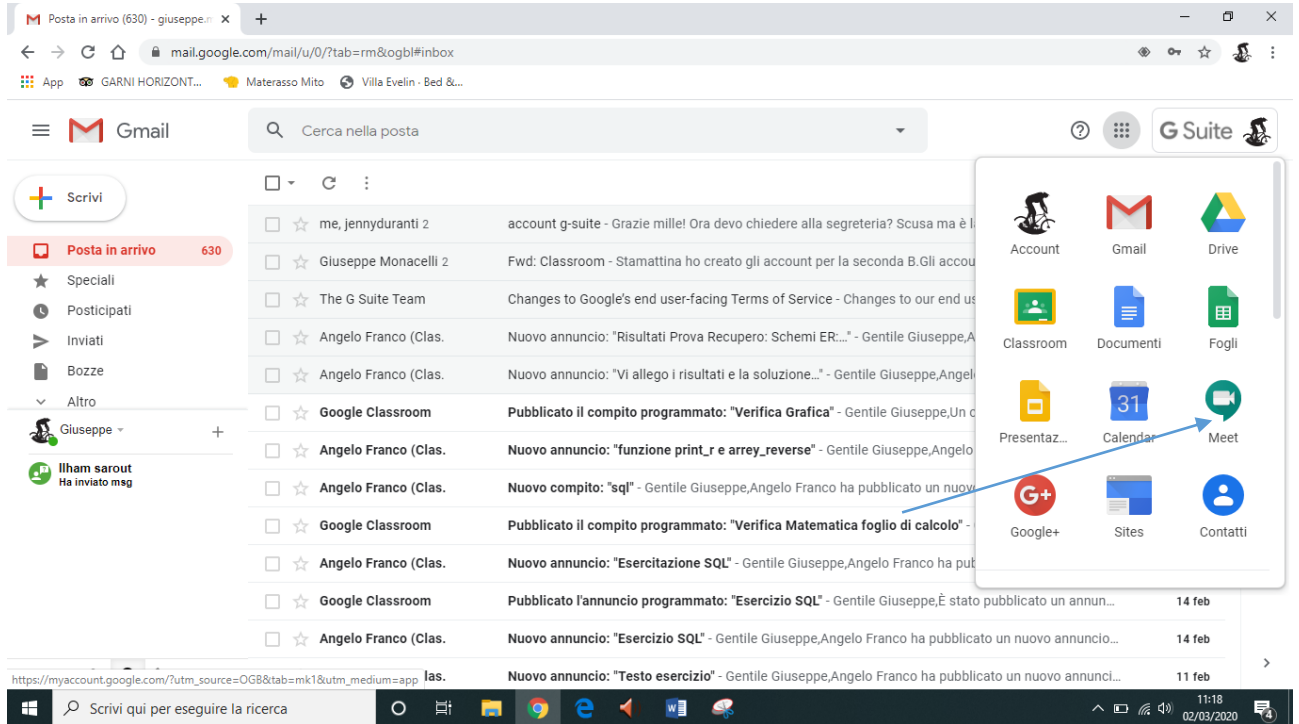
Posta in arrivo (630) - giuseppe.

mail.google.com/mail/u/0/?tab=rm&ogbl#inbox

App GARNI HORIZONT... Materasso Mito Villa Evelin - Bed &...

Gmail

Cerca nella posta

G Suite

Scrivi

Posta in arrivo 630
Speciali
Posticipati
Inviati
Bozze
Altro

Giuseppe

Ilham sarout
Ha inviato msg

| | |
|---|---|
| me, jennyduranti 2 | account g-suite - Grazie mille! Ora devo chiedere alla segreteria? Scusa ma è l |
| Giuseppe Monacelli 2 | Fwd: Classroom - Stamattina ho creato gli account per la seconda B.Gli accou |
| The G Suite Team | Changes to Google's end user-facing Terms of Service - Changes to our end us |
| Angelo Franco (Clas. | Nuovo annuncio: "Risultati Prova Recupero: Schemi ER:..." - Gentile Giuseppe,A |
| Angelo Franco (Clas. | Nuovo annuncio: "Vi allego i risultati e la soluzione..." - Gentile Giuseppe,Angel |
| Google Classroom | Pubblicato il compito programmato: "Verifica Grafica" - Gentile Giuseppe,Un c |
| Angelo Franco (Clas. | Nuovo annuncio: "funzione print_r e arrey_reverse" - Gentile Giuseppe,Angelo |
| Angelo Franco (Clas. | Nuovo compito: "sql" - Gentile Giuseppe,Angelo Franco ha pubblicato un nuov |
| Google Classroom | Pubblicato il compito programmato: "Verifica Matematica foglio di calcolo" - |
| Angelo Franco (Clas. | Nuovo annuncio: "Esercitazione SQL" - Gentile Giuseppe,Angelo Franco ha pubb |
| Google Classroom | Pubblicato l'annuncio programmato: "Esercizio SQL" - Gentile Giuseppe,È stato pubblicato un annun... 14 feb |
| Angelo Franco (Clas. | Nuovo annuncio: "Esercizio SQL" - Gentile Giuseppe,Angelo Franco ha pubblicato un nuovo annuncio... 14 feb |
| las. | Nuovo annuncio: "Testo esercizio" - Gentile Giuseppe,Angelo Franco ha pubblicato un nuovo annunci... 11 feb |

Account
Gmail
Drive
Classroom
Documenti
Fogli
Presentaz...
31
Calendar
Meet
Google+
Sites
Contatti

https://myaccount.google.com/?utm_source=OGB&tab=mk1&utm_medium=app

Scrivi qui per eseguire la ricerca

11:18
02/03/2020
4